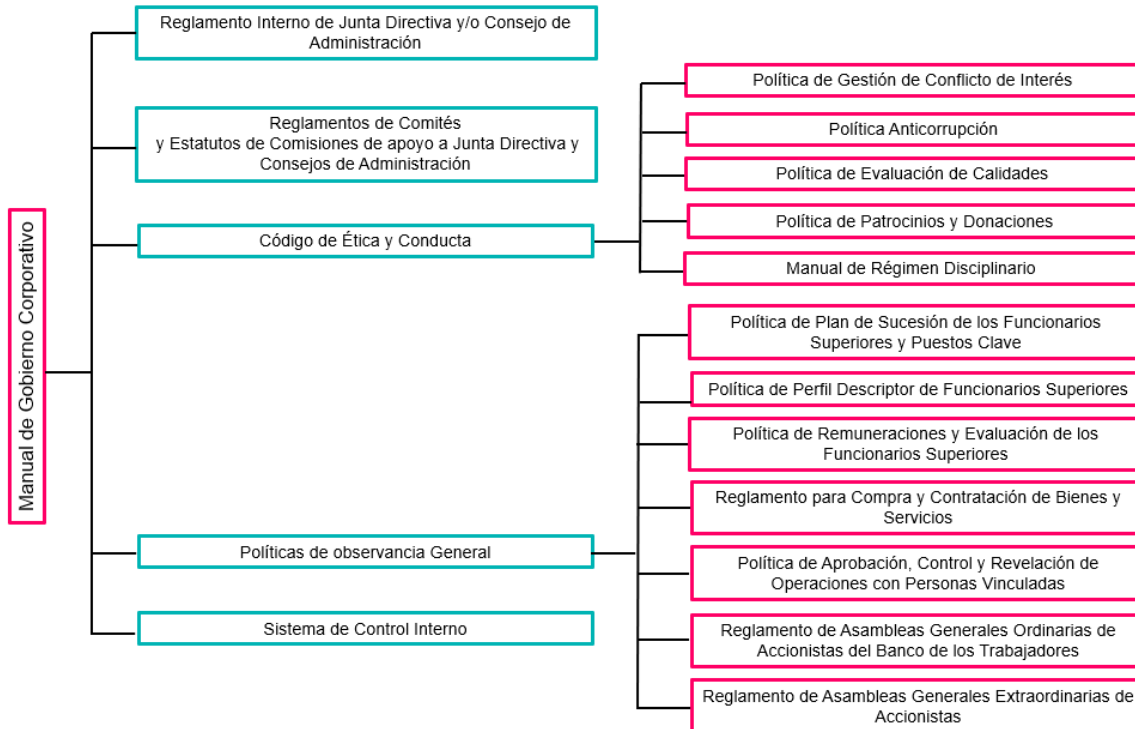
Manual de Gobierno Corporativo

Reglamento Interno de Junta Directiva y/o Consejo de Administración

Reglamentos de Comités y Estatutos de Comisiones de apoyo a Junta Directiva y Consejos de Administración

Código de Ética y Conducta

Política de Gestión de Conflicto de Interés

Política Anticorrupción

Política de Evaluación de Calidades

Política de Patrocinios y Donaciones

Manual de Régimen Disciplinario

Políticas de observancia General

Política de Plan de Sucesión de los Funcionarios Superiores y Puestos Clave

Política de Perfil Descriptor de Funcionarios Superiores

Política de Remuneraciones y Evaluación de los Funcionarios Superiores

Reglamento para Compra y Contratación de Bienes y Servicios

Política de Aprobación, Control y Revelación de Operaciones con Personas Vinculadas

Reglamento de Asambleas Generales Ordinarias de Accionistas del Banco de los Trabajadores

Reglamento de Asambleas Generales Extraordinarias de Accionistas

Sistema de Control Interno